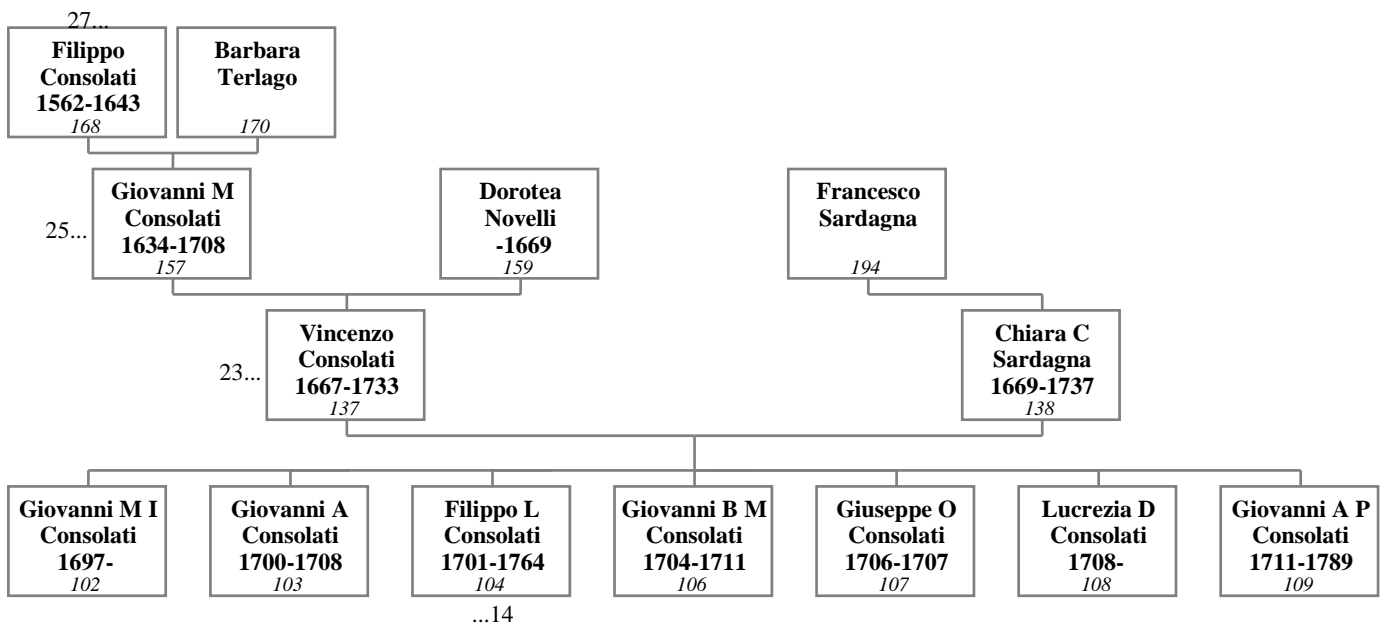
27...

**Filippo Consolati 1562-1643**
*168*

**Barbara Terlago**
*170*

25...

**Giovanni M Consolati 1634-1708**
*157*

**Dorotea Novelli -1669**
*159*

**Francesco Sardagna**
*194*

23...

**Vincenzo Consolati 1667-1733**
*137*

**Chiara C Sardagna 1669-1737**
*138*

**Giovanni M I Consolati 1697-**
*102*

**Giovanni A Consolati 1700-1708**
*103*

**Filippo L Consolati 1701-1764**
*104*

...14

**Giovanni B M Consolati 1704-1711**
*106*

**Giuseppe O Consolati 1706-1707**
*107*

**Lucrezia D Consolati 1708-**
*108*

**Giovanni A P Consolati 1711-1789**
*109*